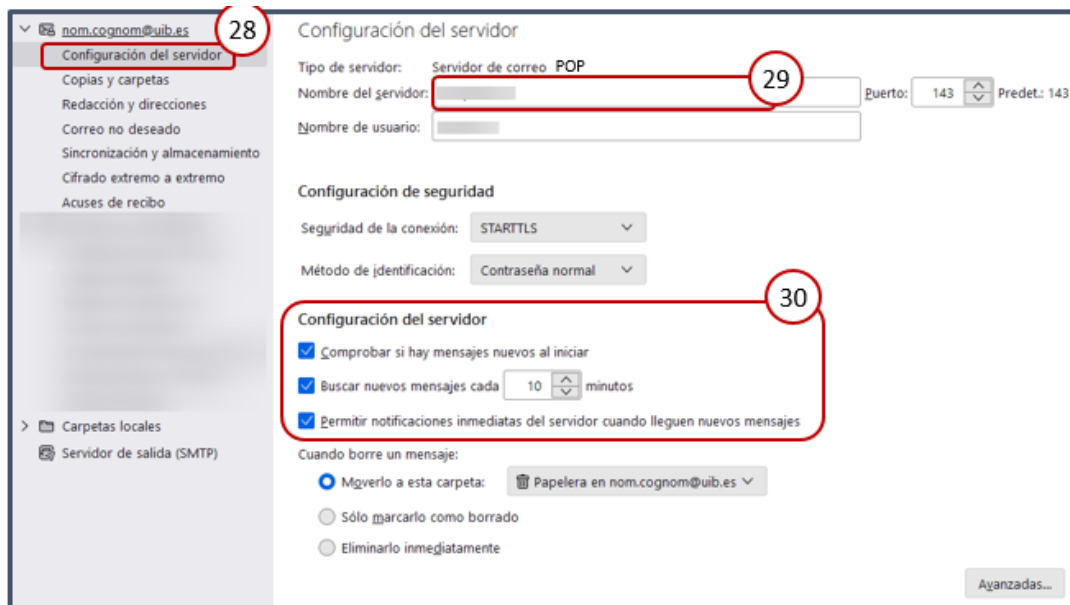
nom.cognom@uib.es
28
Configuración del servidor
Copias y carpetas
Redacción y direcciones
Correo no deseado
Sincronización y almacenamiento
Cifrado extremo a extremo
Acuses de recibo

Carpetas locales
Servidor de salida (SMTP)

Configuración del servidor

Tipo de servidor: Servidor de correo POP
29
Nombre del servidor: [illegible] Puerto: 143 Predet.: 143
Nombre de usuario: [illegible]

Configuración de seguridad

Seguridad de la conexión: STARTTLS
Método de identificación: Contraseña normal

30
Configuración del servidor
Comprobar si hay mensajes nuevos al iniciar
Buscar nuevos mensajes cada 10 minutos
Permitir notificaciones inmediatas del servidor cuando lleguen nuevos mensajes

Cuando borre un mensaje:
Moverlo a esta carpeta: Papelera en nom.cognom@uib.es
Sólo marcarlo como borrado
Eliminarlo inmediatamente

Avanzadas...